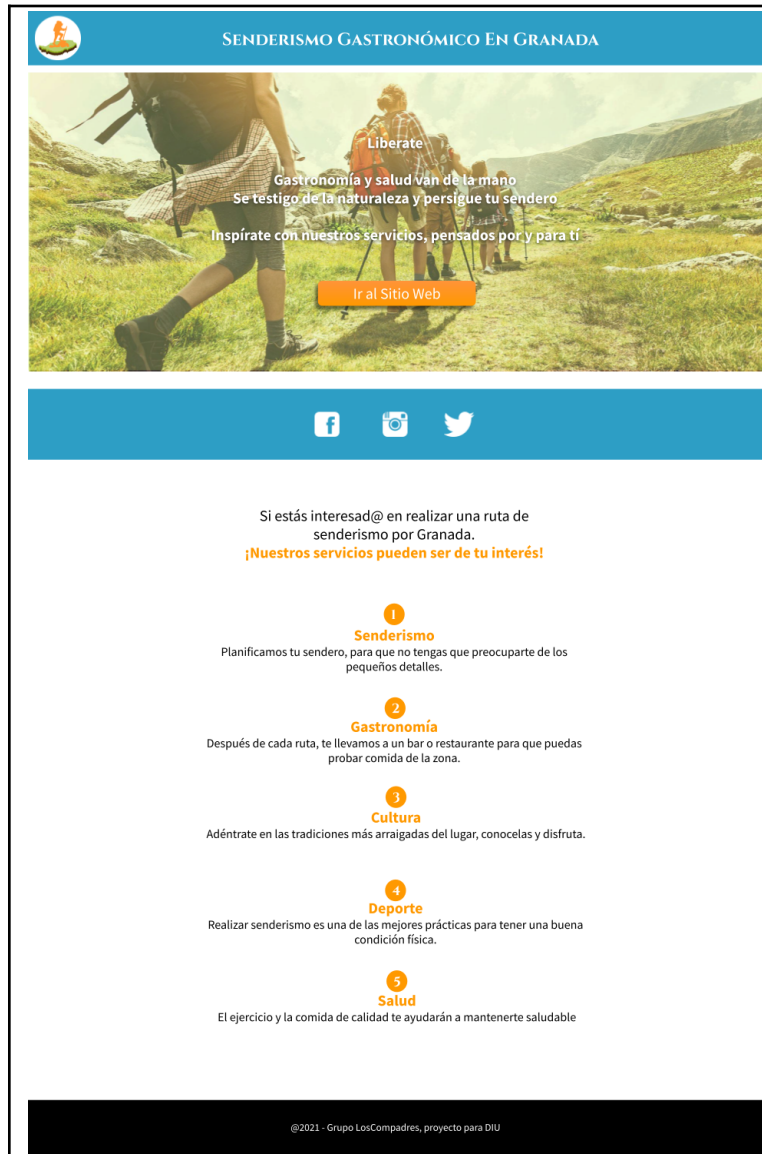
Senderismo Gastronómico En Granada

Liberate

Gastronomía y salud van de la mano
Se testigo de la naturaleza y persigue tu sendero

Inspírate con nuestros servicios, pensados por y para tí

Ir al Sitio Web

Si estás interesad@ en realizar una ruta de senderismo por Granada.
¡Nuestros servicios pueden ser de tu interés!

1
Senderismo
Planificamos tu sendero, para que no tengas que preocuparte de los pequeños detalles.

2
Gastronomía
Después de cada ruta, te llevamos a un bar o restaurante para que puedas probar comida de la zona.

3
Cultura
Adéntrate en las tradiciones más arraigadas del lugar, conocelas y disfruta.

4
Deporte
Realizar senderismo es una de las mejores prácticas para tener una buena condición física.

5
Salud
El ejercicio y la comida de calidad te ayudarán a mantenerte saludable

@2021 - Grupo LosCompadres, proyecto para DIU